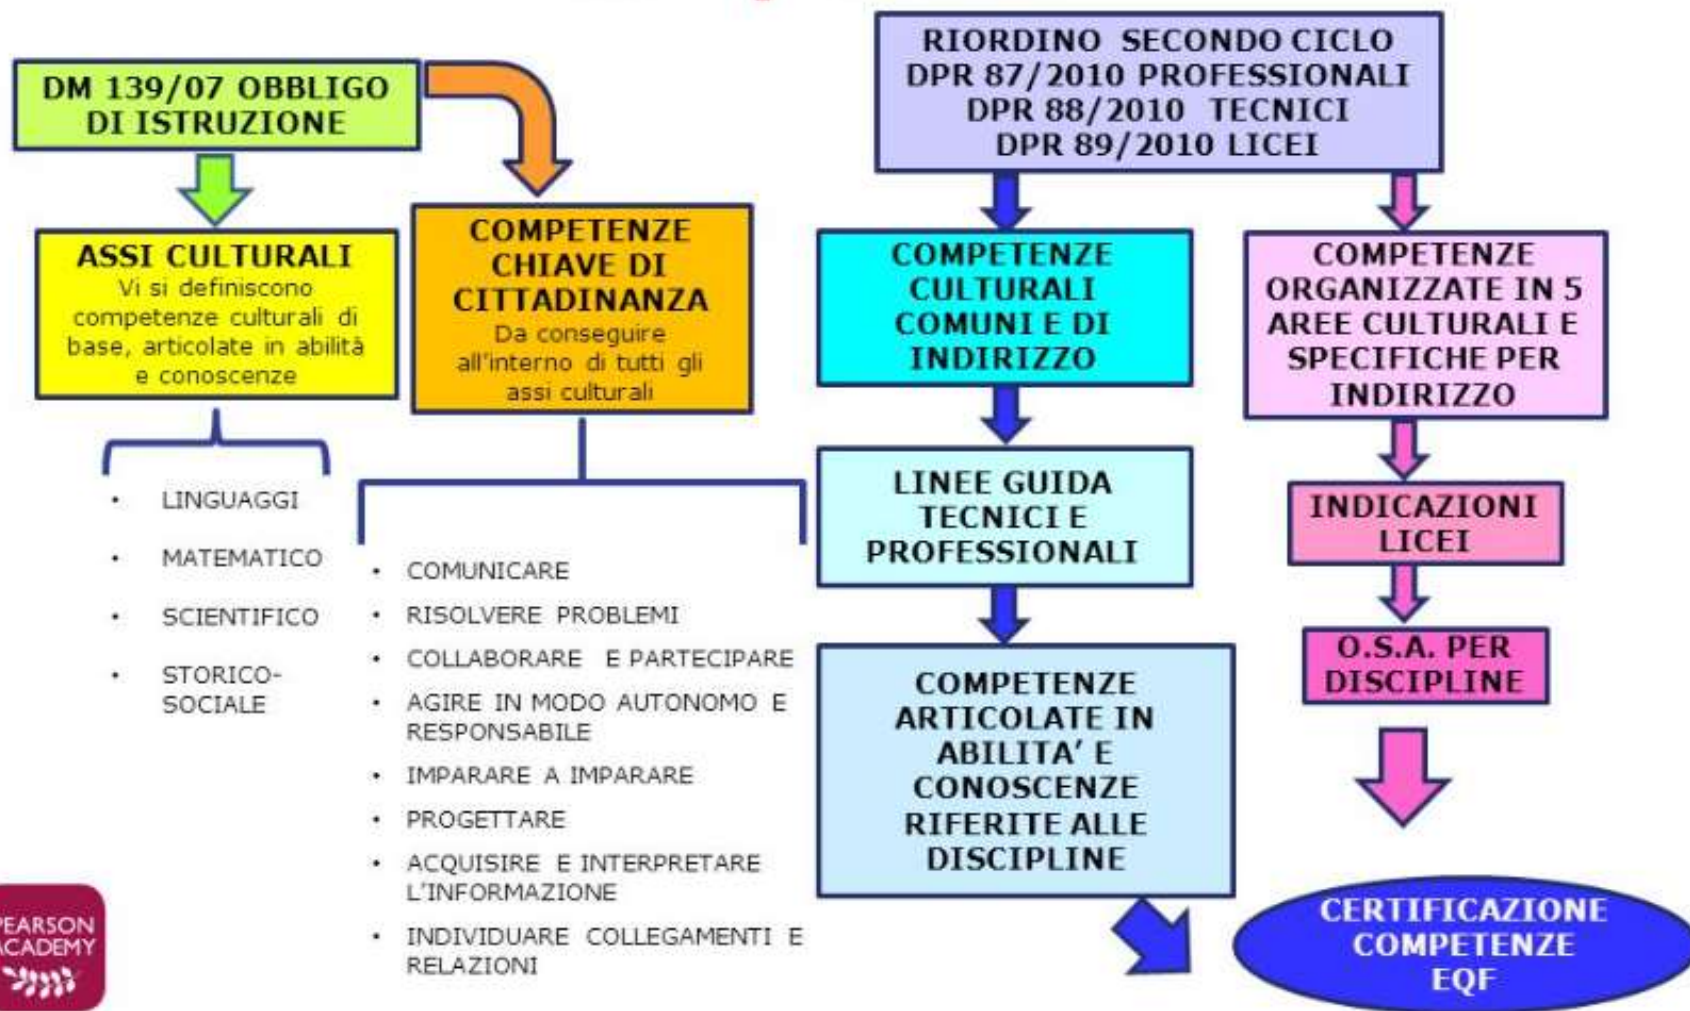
DM 139/07 OBBLIGO DI ISTRUZIONE

ASSI CULTURALI
Vi si definiscono competenze culturali di base, articolate in abilità e conoscenze

- LINGUAGGI
- MATEMATICO
- SCIENTIFICO
- STORICO-SOCIALE

COMPETENZE CHIAVE DI CITTADINANZA
Da conseguire all'interno di tutti gli assi culturali

- COMUNICARE
- RISOLVERE PROBLEMI
- COLLABORARE E PARTECIPARE
- AGIRE IN MODO AUTONOMO E RESPONSABILE
- IMPARARE A IMPARARE
- PROGETTARE
- ACQUISIRE E INTERPRETARE L'INFORMAZIONE
- INDIVIDUARE COLLEGAMENTI E RELAZIONI

RIORDINO SECONDO CICLO
DPR 87/2010 PROFESSIONALI
DPR 88/2010 TECNICI
DPR 89/2010 LICEI

COMPETENZE CULTURALI COMUNI E DI INDIRIZZO

LINEE GUIDA TECNICI E PROFESSIONALI

COMPETENZE ARTICOLATE IN ABILITA' E CONOSCENZE RIFERITE ALLE DISCIPLINE

COMPETENZE ORGANIZZATE IN 5 AREE CULTURALI E SPECIFICHE PER INDIRIZZO

INDICAZIONI LICEI

O.S.A. PER DISCIPLINE

CERTIFICAZIONE COMPETENZE EQF

PEARSON ACADEMY